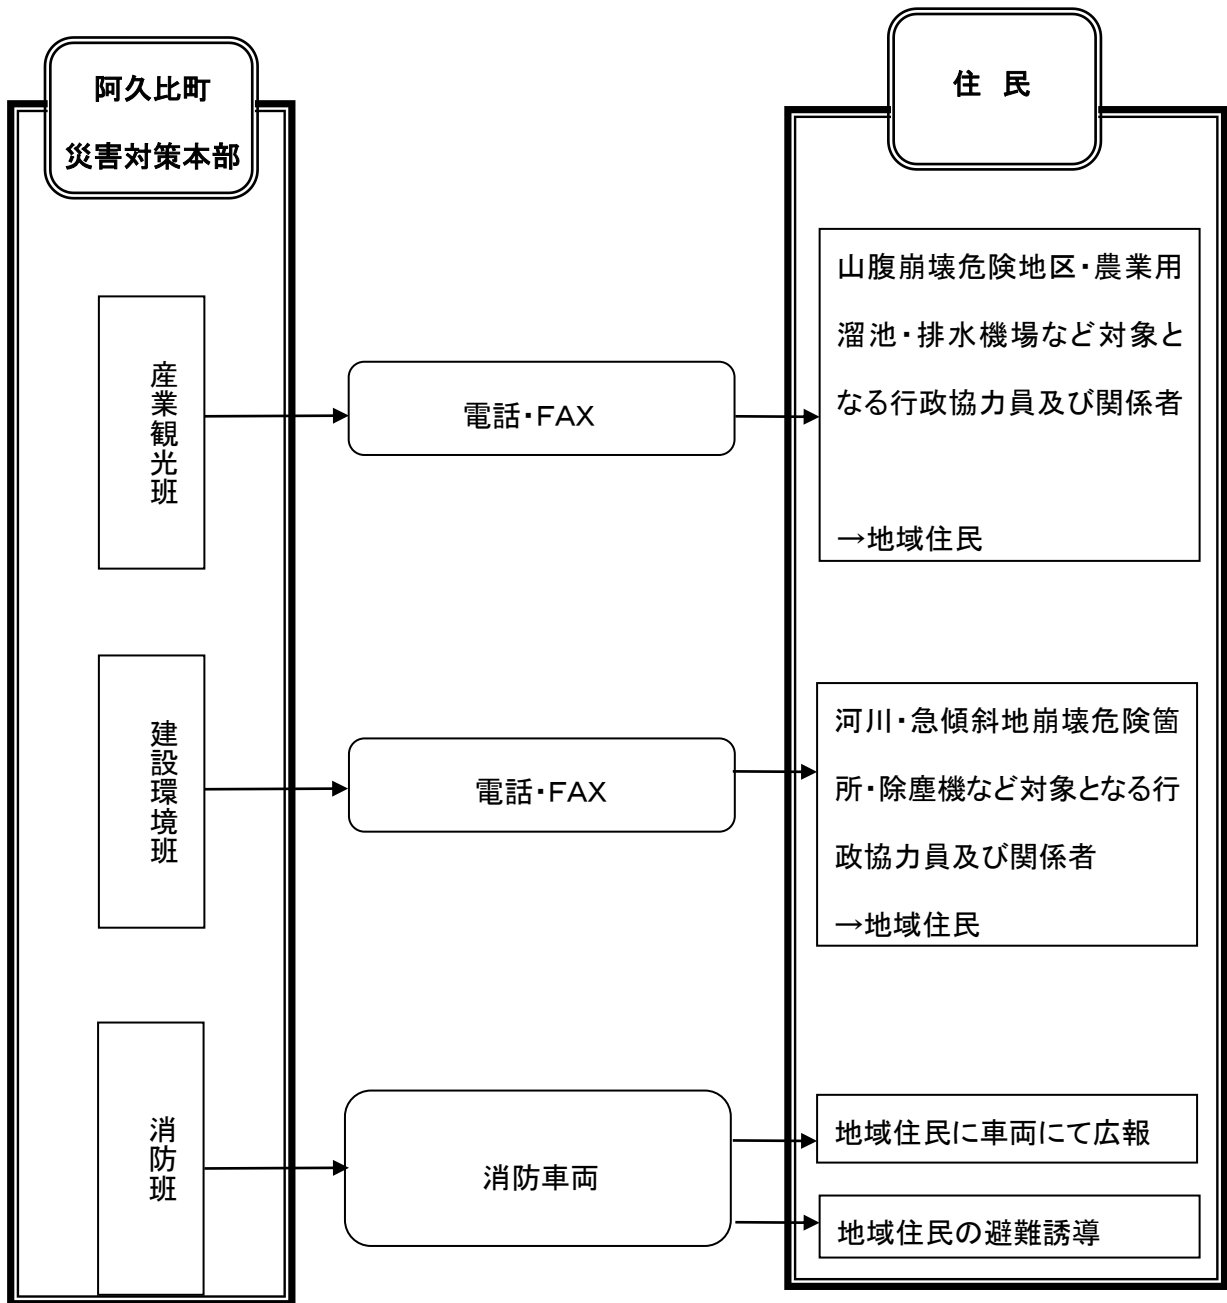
阿久比町
災害対策本部

住 民

産業観光班

電話・FAX

山腹崩壊危険地区・農業用溜池・排水機場など対象となる行政協力員及び関係者

→地域住民

建設環境班

電話・FAX

河川・急傾斜地崩壊危険箇所・除塵機など対象となる行政協力員及び関係者
→地域住民

消防班

消防車両

地域住民に車両にて広報

地域住民の避難誘導